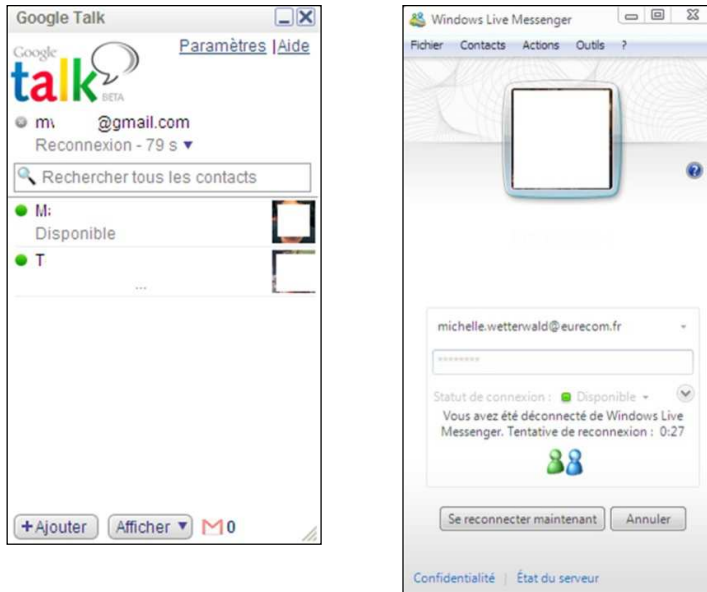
Google Talk

Google talk BETA

Paramètres | Aide

m\ @gmail.com

Reconnexion - 79 s ▾

Rechercher tous les contacts

M:

Disponible

T

...

+Ajouter

Afficher ▾

M 0

Windows Live Messenger

Fichier Contacts Actions Outils ?

michelle.wetterwald@eurecom.fr

••••••••

Statut de connexion : Disponible

Vous avez été déconnecté de Windows Live Messenger. Tentative de reconnexion : 0:27

Se reconnecter maintenant

Annuler

Confidentialité | État du serveur